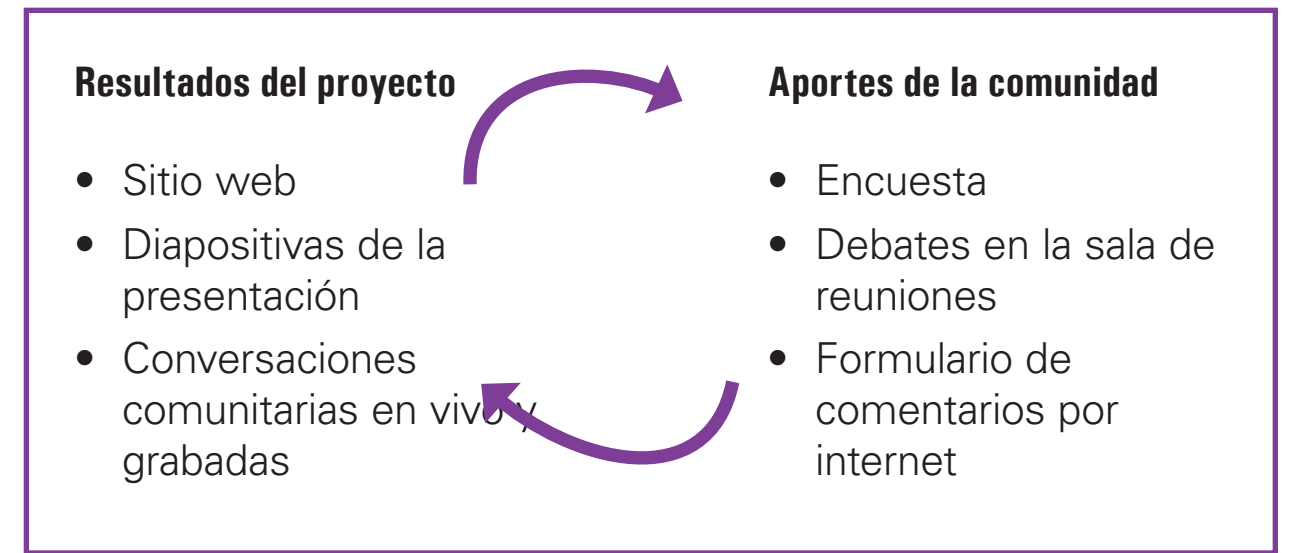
Resultados del proyecto

- Sitio web
- Diapositivas de la presentación
- Conversaciones comunitarias en vivo y grabadas

Aportes de la comunidad

- Encuesta
- Debates en la sala de reuniones
- Formulario de comentarios por internet